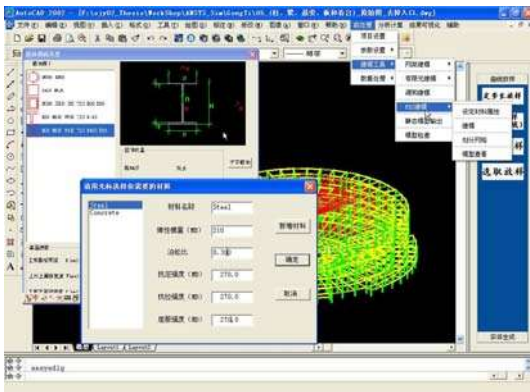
AutoCAD 2007 - [F:\xjx07_Thesis\WorkShop\ANSYS_SimGongTi\05 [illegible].dwg]

文件(F) 编辑(E) 视图(V) 插入(I) 格式(O) 工具(T) 绘图(D) 标注(N) 修改(M) 窗口(W) 帮助(H)

项目设置
参数设置
建模工具
数据处理
同轴建模
等厚元建模
建构建模
柱位建模
静态模型输出
模型检查
设定材料属性
建模
柱计算
模型查看

请选择截面

截面特性
开始翻转

材料属性

请用光标选择需要的材料

Steel
Concrete

材料名称 Steel
弹性模量 (MPa) 210
泊松比 0.3
抗压强度 (MPa) 270.0
抗拉强度 (MPa) 270.0
屈服强度 (MPa) 270.0

新增材料
确定
取消

模型
Layout1
Layout2

命令:
savegdlg

截面特性
定义截面
选取截面